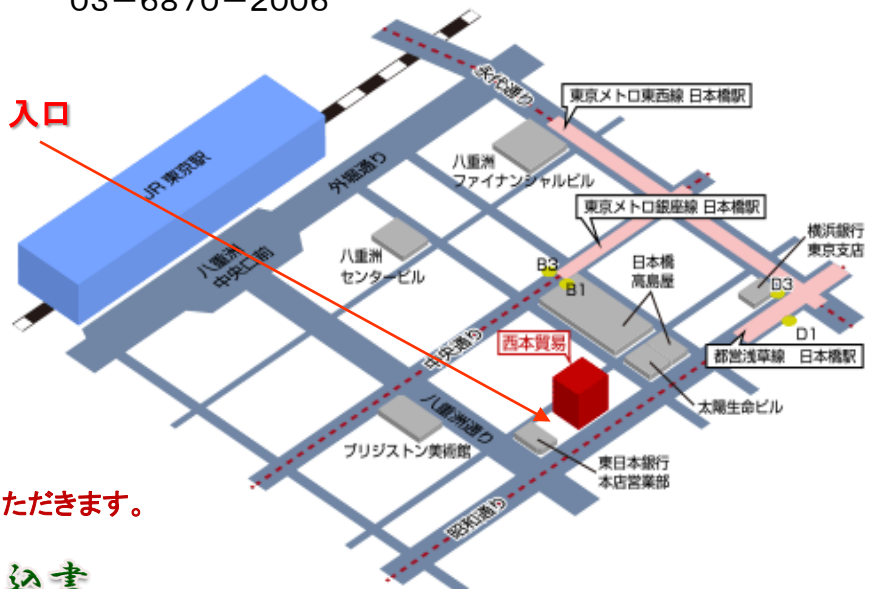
03－6870－2006

入口

JR 東京駅

永代通り

東京メトロ東西線 日本橋駅

八重洲 ファイナンシャルビル

外堀通り

東京メトロ銀座線 日本橋駅

横浜銀行 東京支店

八重洲 中央口前

八重洲 センタービル

B3

B1

日本橋 高島屋

D3

D1

都営浅草線 日本橋駅

中央通り

西本貿易

八重洲通り

太陽生命ビル

ブリジストン美術館

東日本銀行 本店営業部

昭和通り

ただきます。

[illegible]